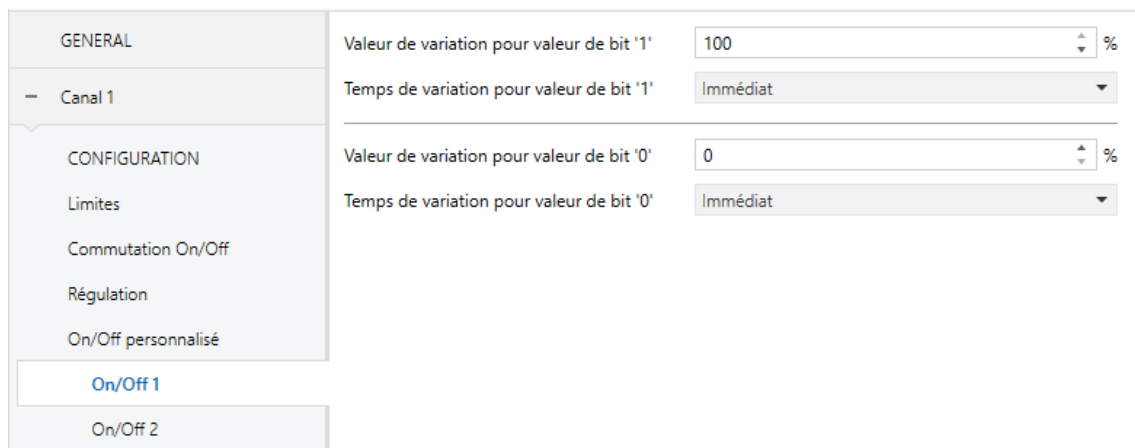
GENERAL

— Canal 1

CONFIGURATION

Limites

Commutation On/Off

Régulation

On/Off personnalisé

On/Off 1

On/Off 2

Valeur de variation pour valeur de bit '1' 100 %

Temps de variation pour valeur de bit '1' Immédiat

Valeur de variation pour valeur de bit '0' 0 %

Temps de variation pour valeur de bit '0' Immédiat